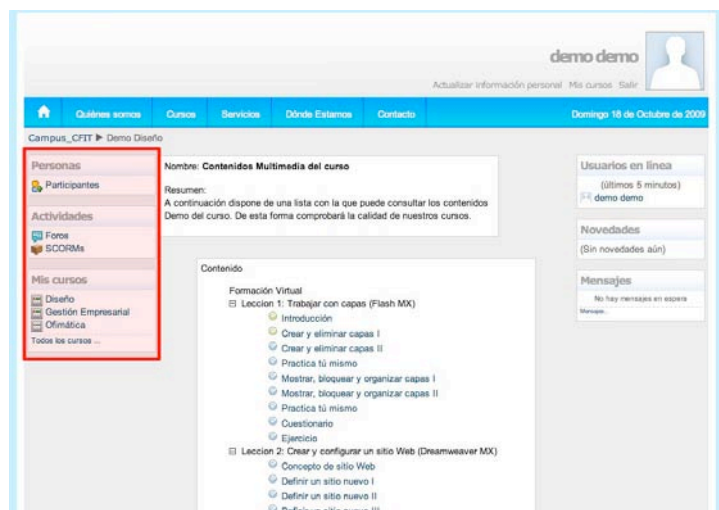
demo demo

Actualizar información personal Mis cursos Salir

Quiénes somos Cursos Servicios Dónde Estamos Contacto Domingo 18 de Octubre de 2009

Campus_CFIT ▶ Demo Diseño

Personas

Participantes

Actividades

Foros

SCORMs

Mis cursos

Diseño

Gestión Empresarial

Ofimática

Todos los cursos ...

Nombre: Contenidos Multimedia del curso

Resumen:
A continuación dispone de una lista con la que puede consultar los contenidos Demo del curso. De esta forma comprobará la calidad de nuestros cursos.

Contenido

Formación Virtual

⊟ Leccion 1: Trabajar con capas (Flash MX)

Introducción

Crear y eliminar capas I

Crear y eliminar capas II

Practica tú mismo

Mostrar, bloquear y organizar capas I

Mostrar, bloquear y organizar capas II

Practica tú mismo

Cuestionario

Ejercicio

⊟ Leccion 2: Crear y configurar un sitio Web (Dreamweaver MX)

Concepto de sitio Web

Definir un sitio nuevo I

Definir un sitio nuevo II

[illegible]

Usuarios en línea

(últimos 5 minutos)

demo demo

Novedades

(Sin novedades aún)

Mensajes

No hay mensajes en espera

Mensajes...